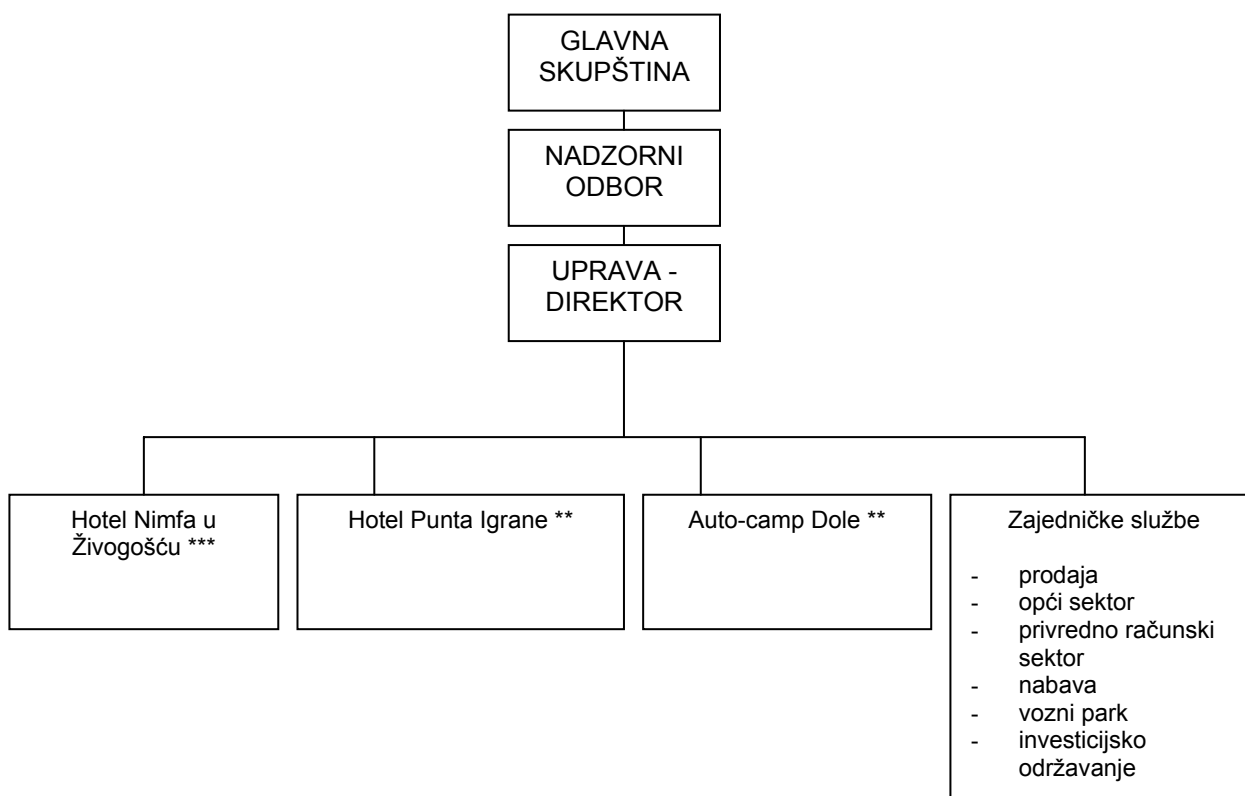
GLAVNA SKUPŠTINA

NADZORNI ODBOR

UPRAVA - DIREKTOR

Hotel Nimfa u Živogošću ***

Hotel Punta Igrane **

Auto-camp Dole **

Zajedničke službe

- prodaja
- opći sektor
- privredno računski sektor
- nabava
- vozni park
- investicijsko održavanje